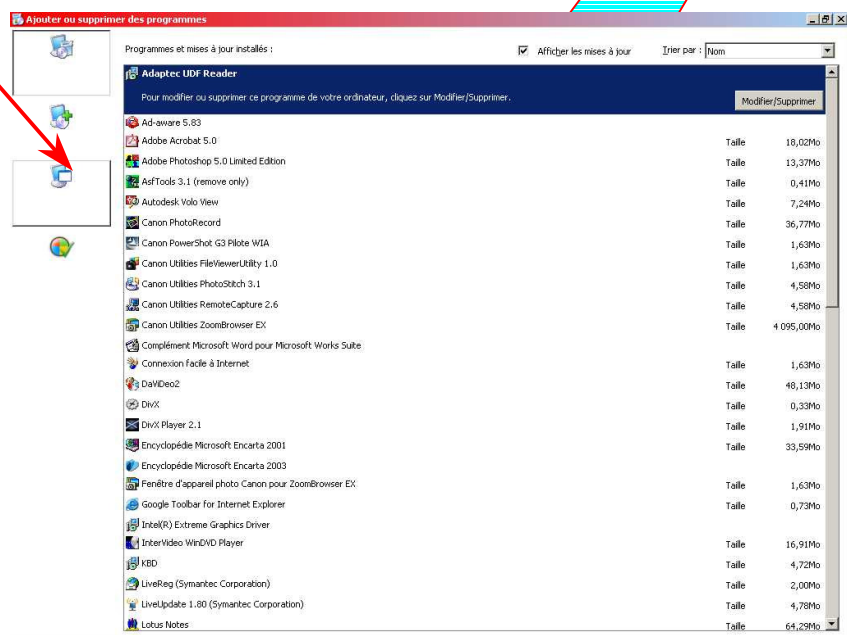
Ajouter ou supprimer des programmes

Programmes et mises à jour installés :

Afficher les mises à jour

Trier par : Nom

Adaptec UDF Reader

Pour modifier ou supprimer ce programme de votre ordinateur, cliquez sur Modifier/Supprimer.

Modifier/Supprimer

| | | |
|---|---|---|
| Ad-aware 5.83 | | |
| Adobe Acrobat 5.0 | Taille | 18,02Mo |
| Adobe Photoshop 5.0 Limited Edition | Taille | 13,37Mo |
| AsfTools 3.1 (remove only) | Taille | 0,41Mo |
| Autodesk Volo View | Taille | 7,24Mo |
| Canon PhotoRecord | Taille | 36,77Mo |
| Canon PowerShot G3 Pilote WIA | Taille | 1,63Mo |
| Canon Utilities FileViewerUtility 1.0 | Taille | 1,63Mo |
| Canon Utilities PhotoStitch 3.1 | Taille | 4,58Mo |
| Canon Utilities RemoteCapture 2.6 | Taille | 4,58Mo |
| Canon Utilities ZoomBrowser EX | Taille | 4 095,00Mo |
| Complément Microsoft Word pour Microsoft Works Suite | | |
| Connexion facile à Internet | Taille | 1,63Mo |
| DaViDeo2 | Taille | 48,13Mo |
| DivX | Taille | 0,33Mo |
| DivX Player 2.1 | Taille | 1,91Mo |
| Encyclopédie Microsoft Encarta 2001 | Taille | 33,59Mo |
| Encyclopédie Microsoft Encarta 2003 | | |
| Fenêtre d'appareil photo Canon pour ZoomBrowser EX | Taille | 1,63Mo |
| Google Toolbar for Internet Explorer | Taille | 0,73Mo |
| Intel(R) Extreme Graphics Driver | | |
| InterVideo WinDVD Player | Taille | 16,91Mo |
| KBD | Taille | 4,72Mo |
| LiveReg (Symantec Corporation) | Taille | 2,00Mo |
| LiveUpdate 1.80 (Symantec Corporation) | Taille | 4,78Mo |
| Lotus Notes | Taille | 64,29Mo |